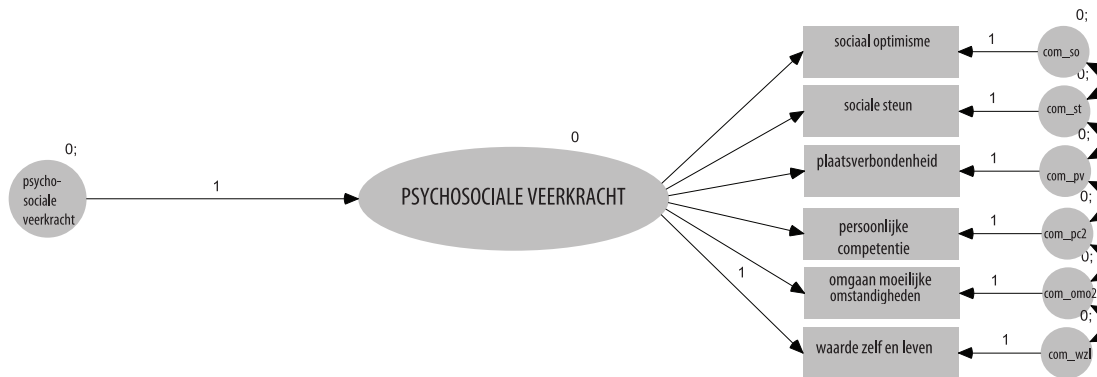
0;
psycho-sociale veerkracht

1

0

PSYCHOSOCIALE VEERKRACHT

1

sociaal optimisme
sociale steun
plaatsverbondenheid
persoonlijke competentie
omgaan moeilijke omstandigheden
waarde zelf en leven

1
1
1
1
1
1

0;
com_so
0;
com_st
com_pv
com_pc2
0;
com_omo2
0;
com_wzl